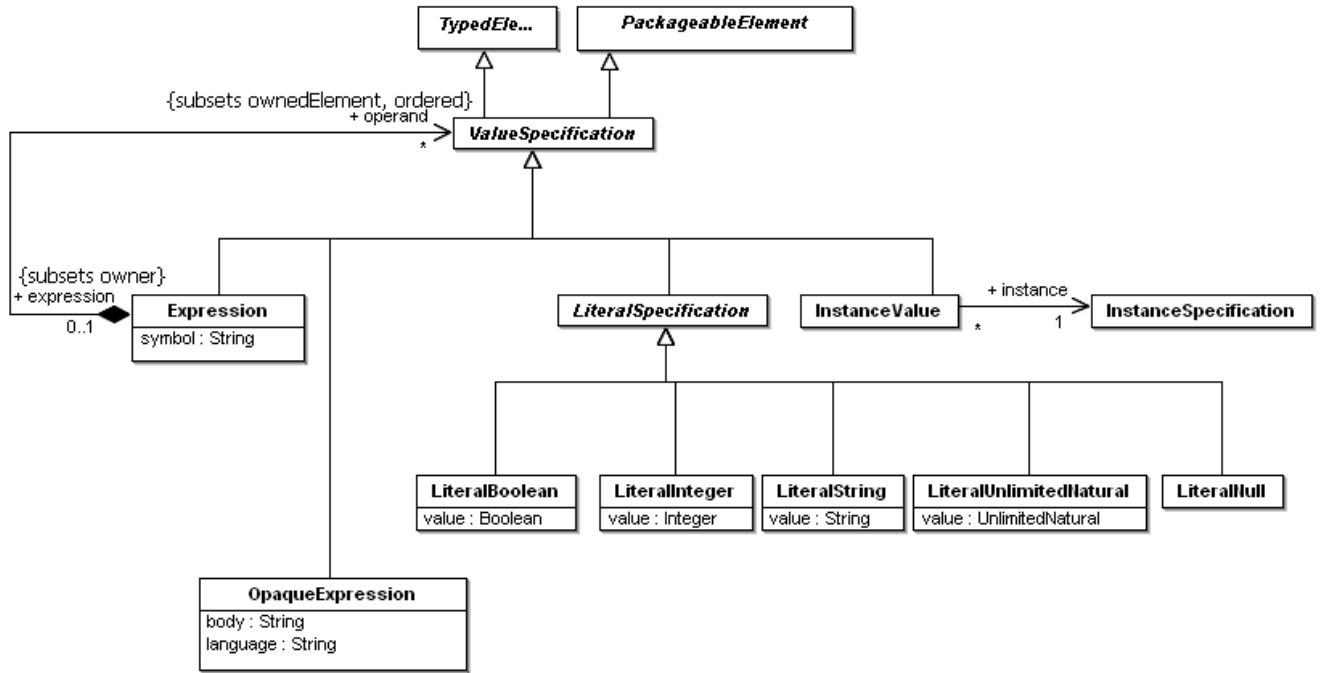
TypedEle...

PackageableElement

{subsets ownedElement, ordered}
+ operand
*

ValueSpecification

{subsets owner}
+ expression
0..1

Expression
symbol : String

LiteralSpecification

InstanceValue

+ instance
*
1

InstanceSpecification

LiteralBoolean
value : Boolean

LiteralInteger
value : Integer

LiteralString
value : String

LiteralUnlimitedNatural
value : UnlimitedNatural

LiteralNull

OpaqueExpression
body : String
language : String